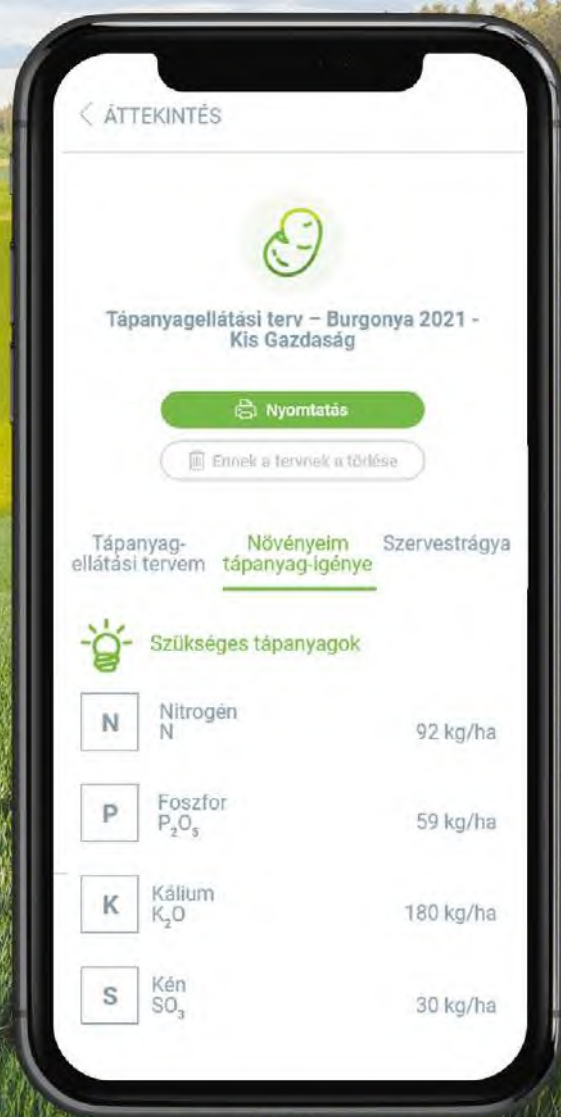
< ÁTTEKINTÉS

Tápanyagellátási terv – Burgonya 2021 - Kis Gazdaság

Nyomtatás

Ennek a tervnek a törlése

Tápanyagellátási tervem

Növényeim tápanyag-igénye

Szervestrágya

Szükséges tápanyagok

N Nitrogén N 92 kg/ha

P Foszfor $P_2O_5$ 59 kg/ha

K Kálium $K_2O$ 180 kg/ha

S Kén $SO_3$ 30 kg/ha